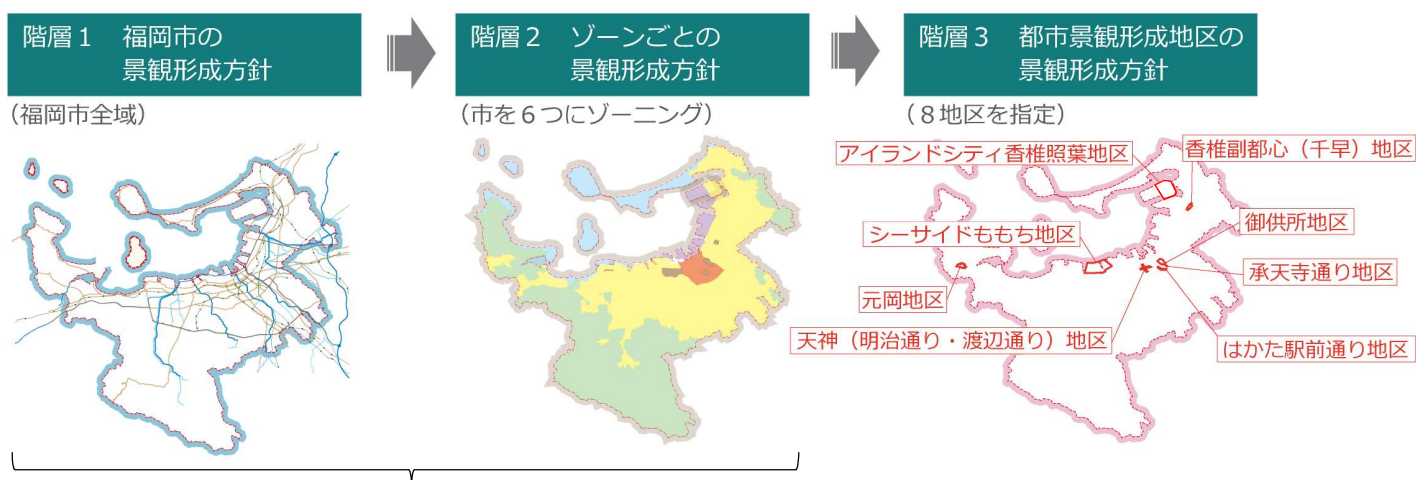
階層１　福岡市の景観形成方針

（福岡市全域）

階層２　ゾーンごとの景観形成方針

（市を６つにゾーニング）

階層３　都市景観形成地区の景観形成方針

（８地区を指定）

アイランドシティ香椎照葉地区

香椎副都心（千早）地区

御供所地区

シーサイドももち地区

承天寺通り地区

元岡地区

天神（明治通り・渡辺通り）地区

はかた駅前通り地区